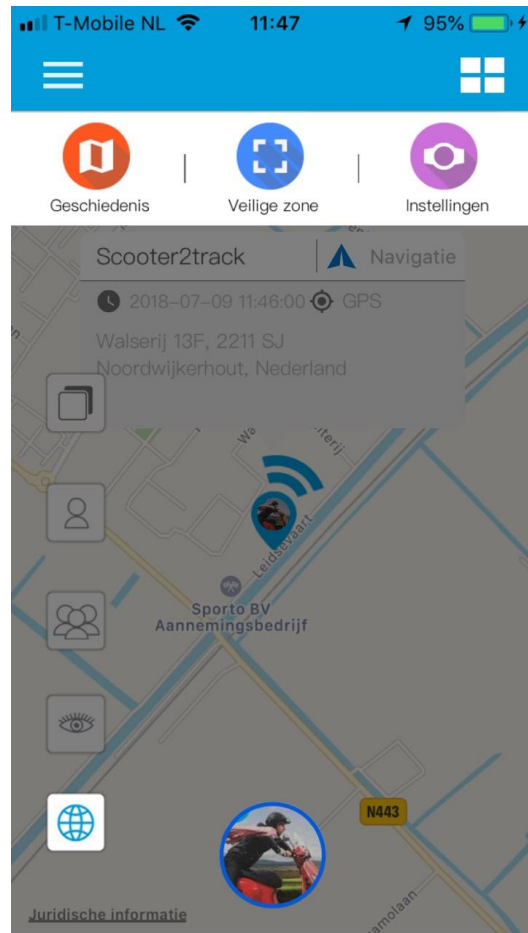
T-Mobile NL 11:47 95%

Geschiedenis | Veilige zone | Instellingen

Scooter2track
Navigatie
2018-07-09 11:46:00 GPS
Walserij 13F, 2211 SJ Noordwijkerhout, Nederland

Wa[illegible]terij
Leidsevaart
Sporto BV Aannemingsbedrijf
N443
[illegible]molaan

Juridische informatie